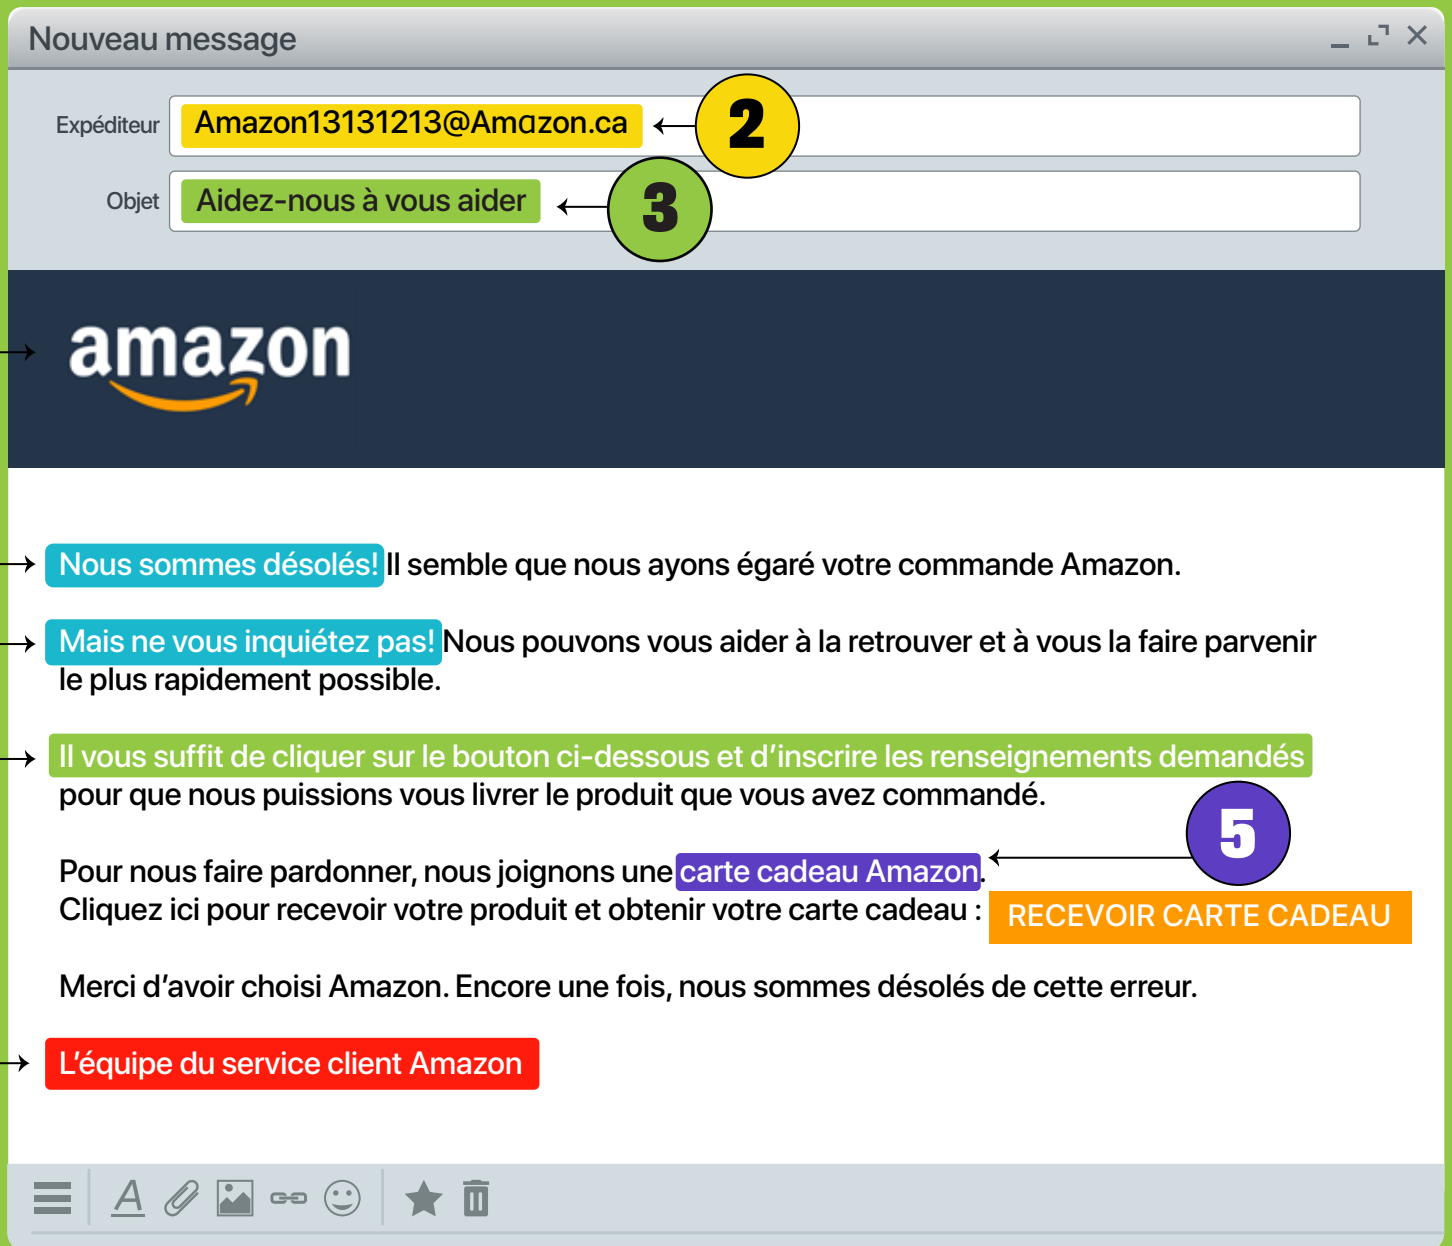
Nouveau message

Expéditeur Amazon13131213@Amazon.ca

2

Objet Aidez-nous à vous aider

3

amazon

Nous sommes désolés! Il semble que nous ayons égaré votre commande Amazon.

Mais ne vous inquiétez pas! Nous pouvons vous aider à la retrouver et à vous la faire parvenir le plus rapidement possible.

Il vous suffit de cliquer sur le bouton ci-dessous et d'inscrire les renseignements demandés pour que nous puissions vous livrer le produit que vous avez commandé.

5

Pour nous faire pardonner, nous joignons une carte cadeau Amazon.
Cliquez ici pour recevoir votre produit et obtenir votre carte cadeau : RECEVOIR CARTE CADEAU

Merci d'avoir choisi Amazon. Encore une fois, nous sommes désolés de cette erreur.

L'équipe du service client Amazon

A